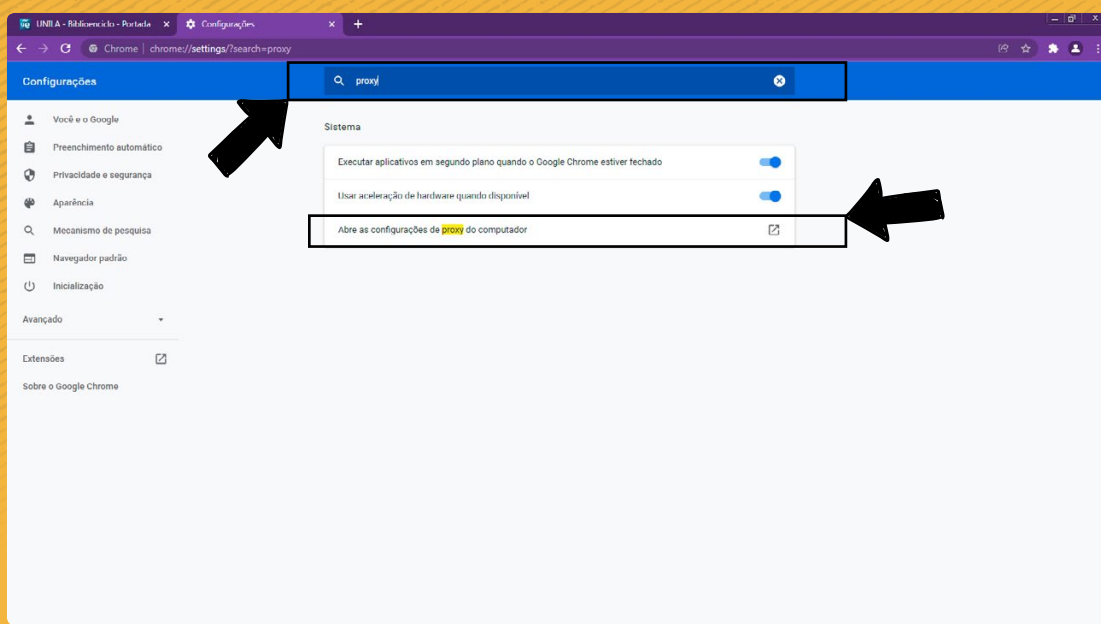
UNILA - Bibliotecário - Portada ×
Configurações ×
+

Chrome | chrome://settings/?search=proxy

Configurações

proxy

Você e o Google
Preenchimento automático
Privacidade e segurança
Aparência
Mecanismo de pesquisa
Navegador padrão
Inicialização

Avançado

Extensões

Sobre o Google Chrome

Sistema

Executar aplicativos em segundo plano quando o Google Chrome estiver fechado

Usar aceleração de hardware quando disponível

Abre as configurações de proxy do computador